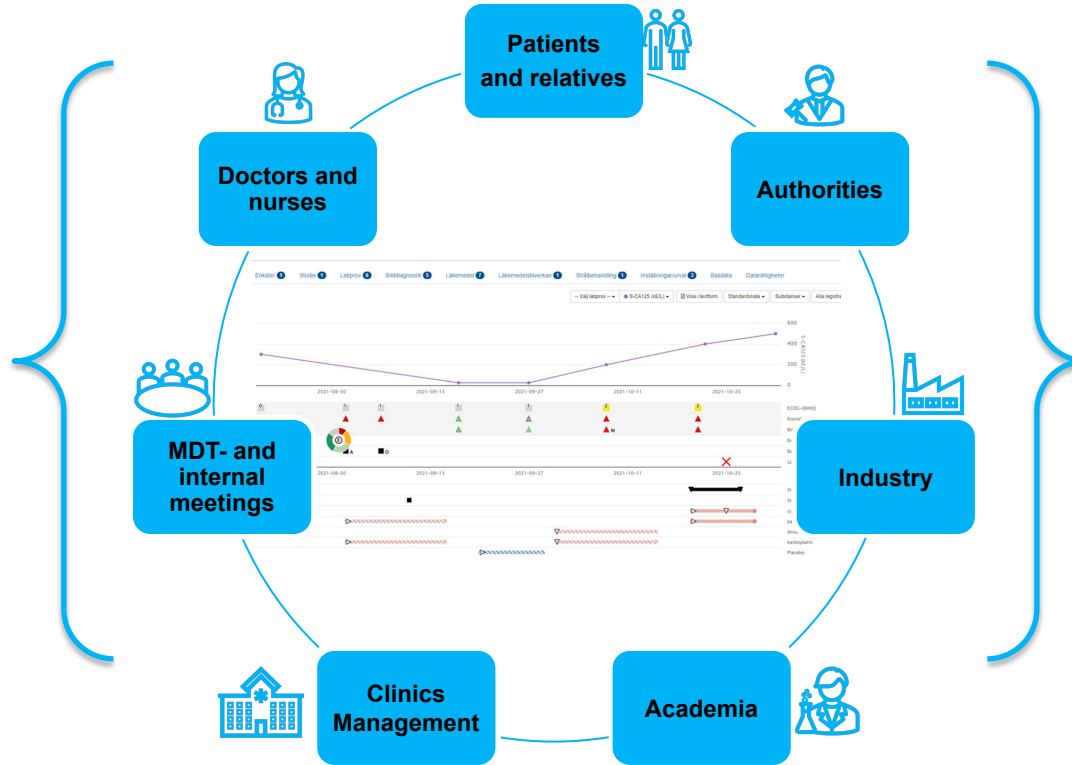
Patients and relatives

Doctors and nurses

Authorities

Enkäter 1 Studie 1 Labprov 6 Bilddiagnostik 5 Läkemedel 7 Läkemedelsbiverkan 1 Strålbehandling 1 Inställningar/urval 3 Basdata Datarättigheter

-- Välj labprov -- S-CA125 (KE/L) Visa i textform Standardskala Substanser Alla registr

600
400
200
0

S-CA125 (kE/L)

2021-08-30 2021-09-13 2021-09-27 2021-10-11 2021-10-25

ECOG-(WHO)
Kontr
Bil
Bi
Bi
Lä

A
O
M

2021-08-30 2021-09-13 2021-09-27 2021-10-11 2021-10-25

St
St
Cl
Ri
Bleo
karboplatin
Placebo

MDT- and internal meetings

Industry

Clinics Management

Academia